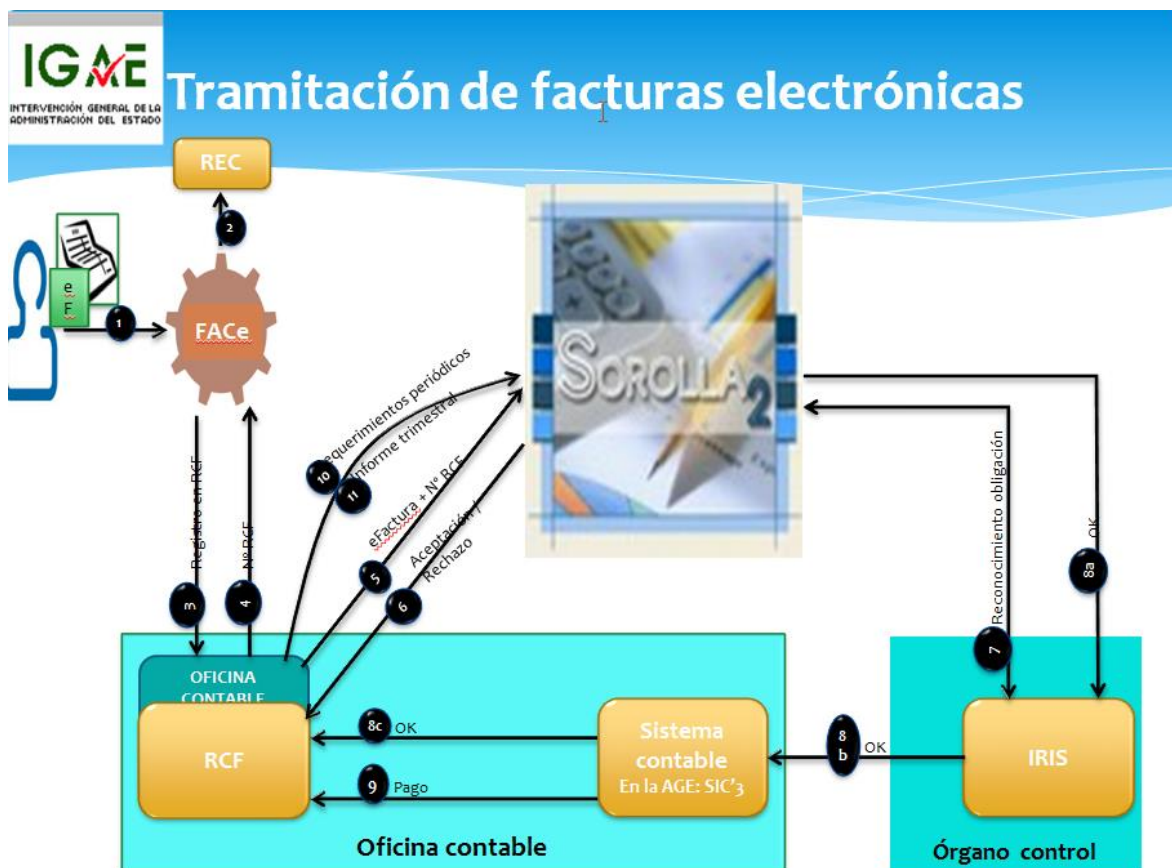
IGAE
INTERVENCIÓN GENERAL DE LA ADMINISTRACIÓN DEL ESTADO

Tramitación de facturas electrónicas

1

REC

2

e
F

1

FACe

SOROLLA 2

10 Requerimientos periódicos

11 Informe trimestral

Registro en RCF

3

Nº RCF

4

5 eFactura + Nº RCF

6 Aceptación / Rechazo

Reconocimiento obligación

7

OK

8a

OFICINA CONTABLE

RCF

8c OK

9 Pago

Sistema contable
En la AGE: SIC'3

8 b OK

IRIS

Oficina contable

Órgano control